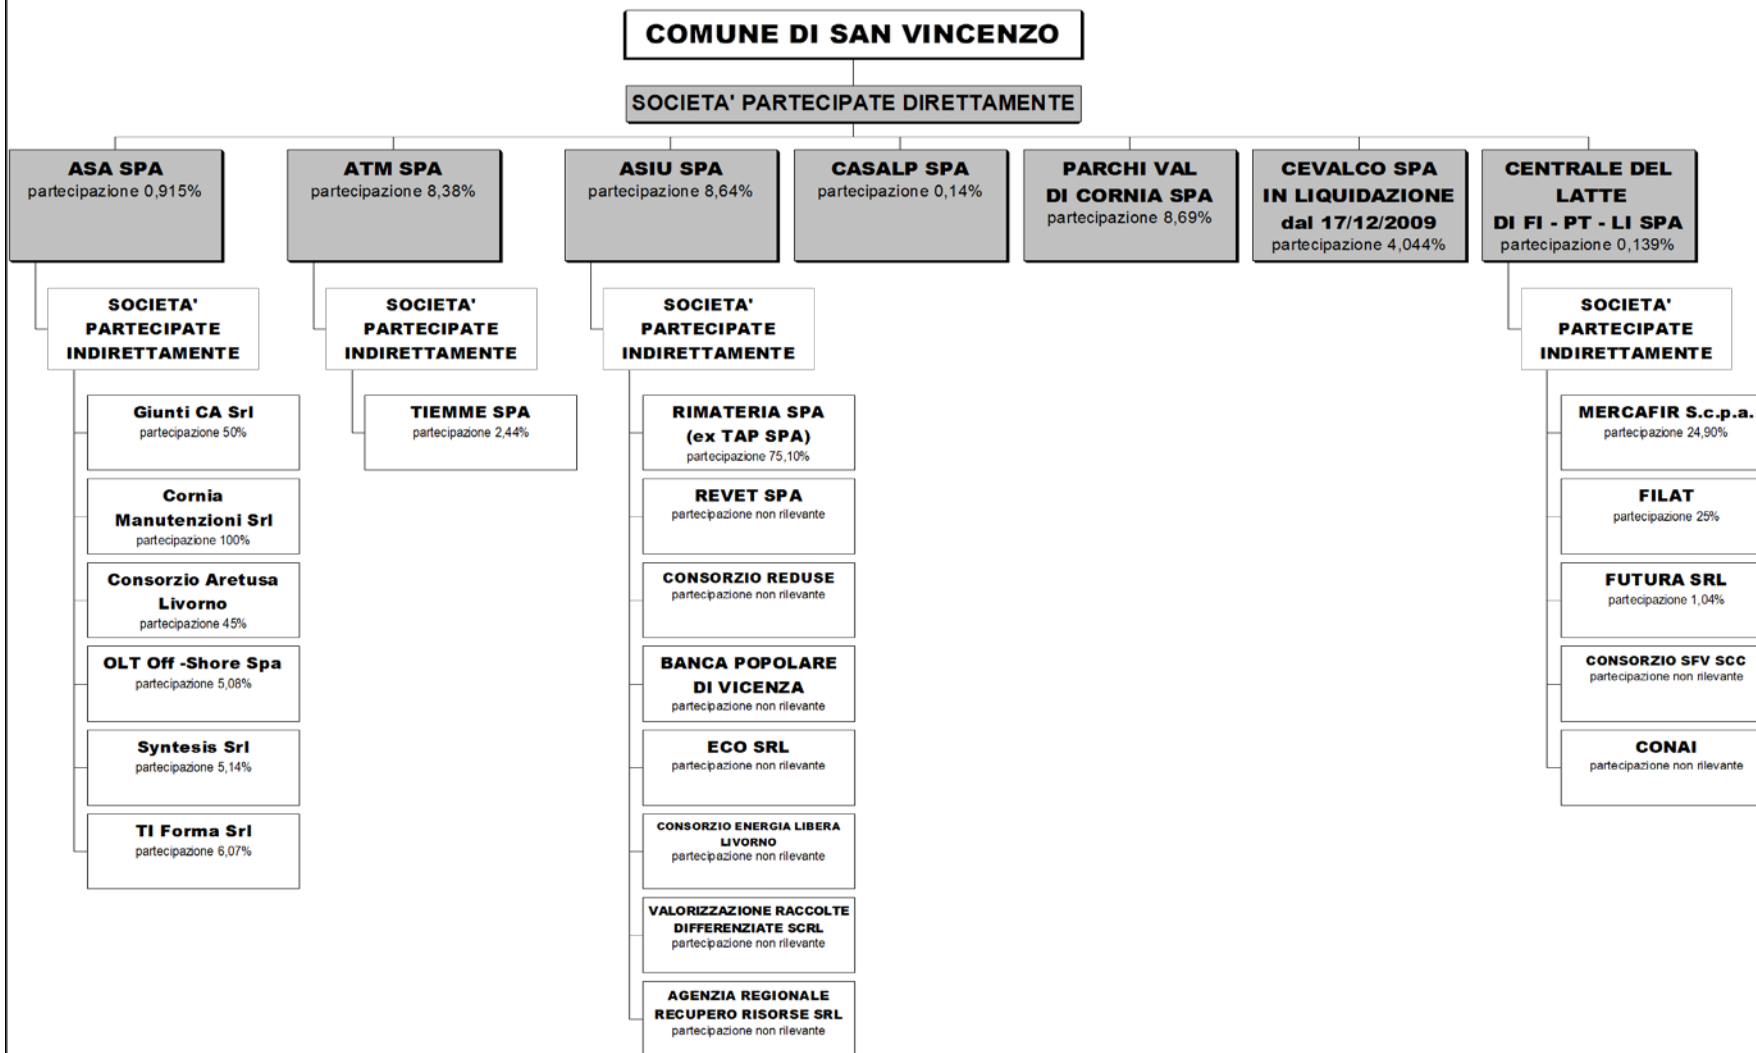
COMUNE DI SAN VINCENZO

SOCIETA' PARTECIPATE DIRETTAMENTE

ASA SPA
partecipazione 0,915%

SOCIETA' PARTECIPATE INDIRETTAMENTE

Giunti CA Srl
partecipazione 50%

Cornia Manutenzioni Srl
partecipazione 100%

Consorzio Aretusa Livorno
partecipazione 45%

OLT Off -Shore Spa
partecipazione 5,08%

Syntesis Srl
partecipazione 5,14%

TI Forma Srl
partecipazione 6,07%

ATM SPA
partecipazione 8,38%

SOCIETA' PARTECIPATE INDIRETTAMENTE

TIEMME SPA
partecipazione 2,44%

ASIU SPA
partecipazione 8,64%

SOCIETA' PARTECIPATE INDIRETTAMENTE

RIMATERIA SPA (ex TAP SPA)
partecipazione 75,10%

REVET SPA
partecipazione non rilevante

CONSORZIO REDUSE
partecipazione non rilevante

BANCA POPOLARE DI VICENZA
partecipazione non rilevante

ECO SRL
partecipazione non rilevante

CONSORZIO ENERGIA LIBERA LIVORNO
partecipazione non rilevante

VALORIZZAZIONE RACCOLTE DIFFERENZIATE SCRL
partecipazione non rilevante

AGENZIA REGIONALE RECUPERO RISORSE SRL
partecipazione non rilevante

CASALP SPA
partecipazione 0,14%

PARCHI VAL DI CORNIA SPA
partecipazione 8,69%

CEVALCO SPA IN LIQUIDAZIONE dal 17/12/2009
partecipazione 4,044%

CENTRALE DEL LATTE DI FI - PT - LI SPA
partecipazione 0,139%

SOCIETA' PARTECIPATE INDIRETTAMENTE

MERCAFIR S.c.p.a.
partecipazione 24,90%

FILAT
partecipazione 25%

FUTURA SRL
partecipazione 1,04%

CONSORZIO SFV SCC
partecipazione non rilevante

CONAI
partecipazione non rilevante